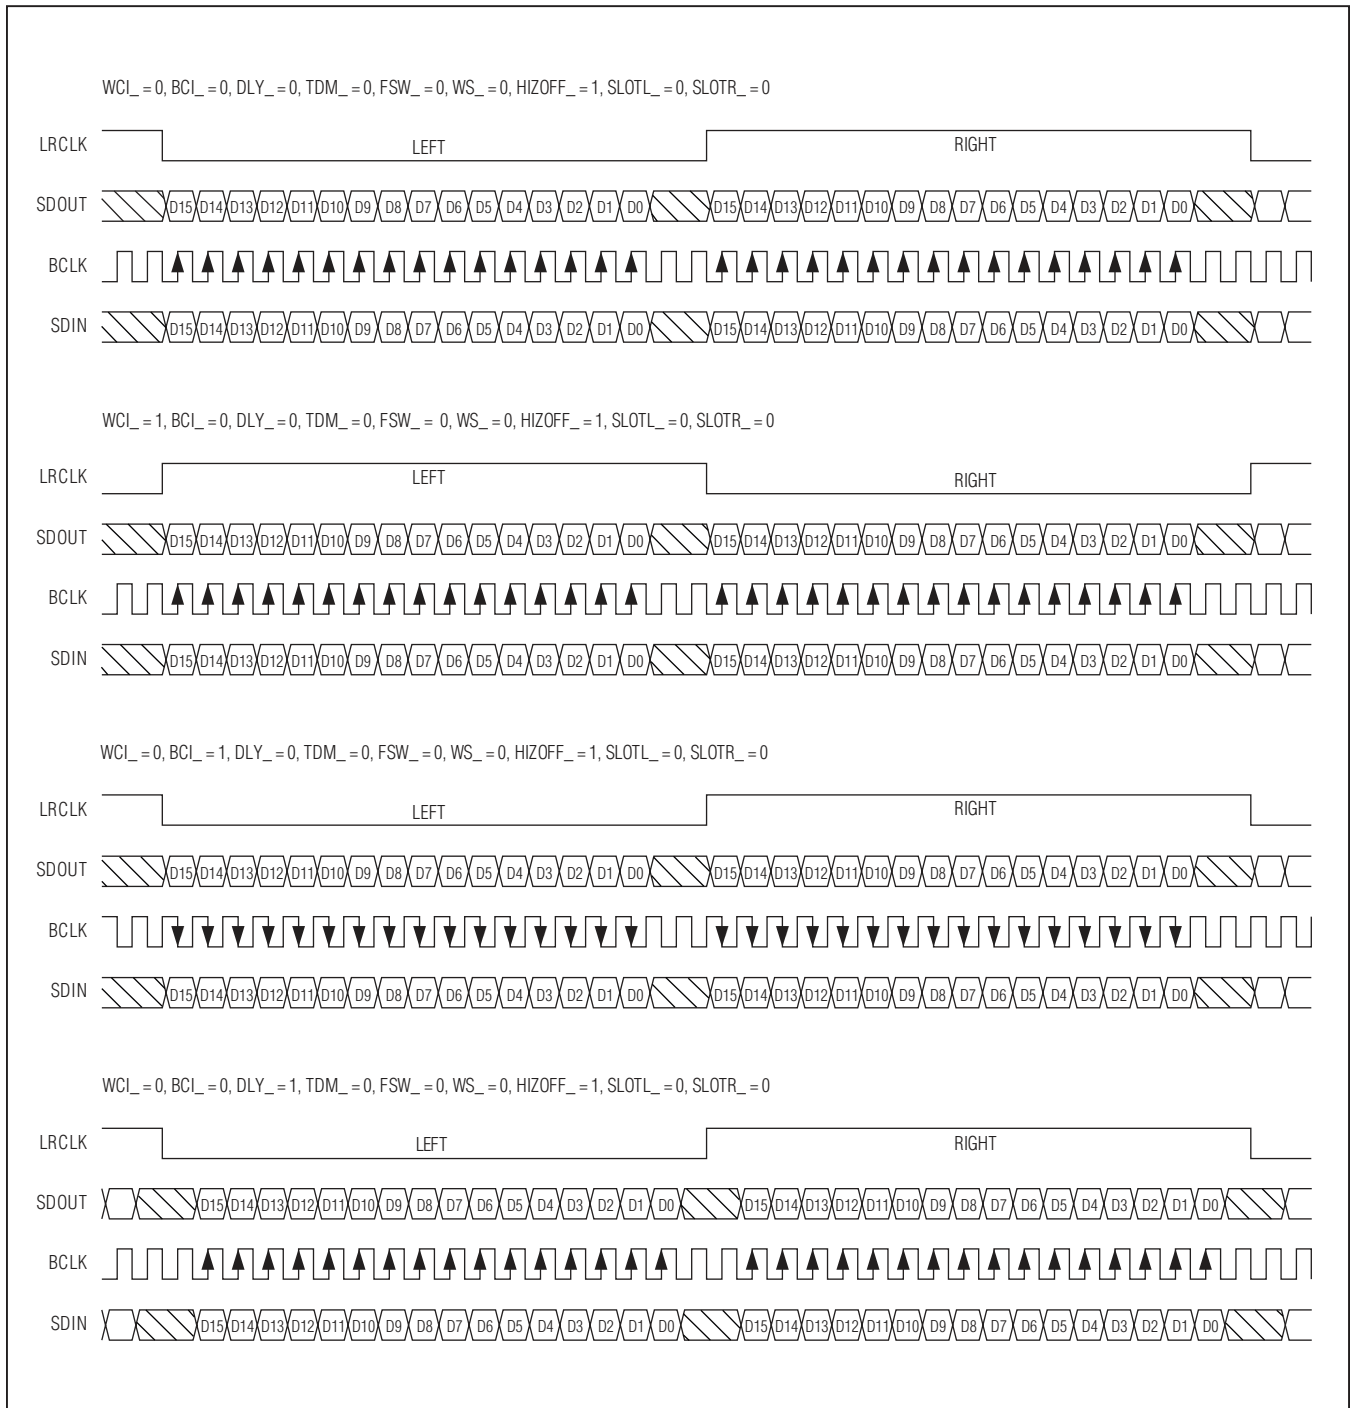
WCI_ = 0, BCI_ = 0, DLY_ = 0, TDM_ = 0, FSW_ = 0, WS_ = 0, HIZOFF_ = 1, SLOTL_ = 0, SLOTR_ = 0

LRCLK LEFT RIGHT

SDOUT D15 D14 D13 D12 D11 D10 D9 D8 D7 D6 D5 D4 D3 D2 D1 D0 D15 D14 D13 D12 D11 D10 D9 D8 D7 D6 D5 D4 D3 D2 D1 D0

BCLK

SDIN D15 D14 D13 D12 D11 D10 D9 D8 D7 D6 D5 D4 D3 D2 D1 D0 D15 D14 D13 D12 D11 D10 D9 D8 D7 D6 D5 D4 D3 D2 D1 D0

WCI_ = 1, BCI_ = 0, DLY_ = 0, TDM_ = 0, FSW_ = 0, WS_ = 0, HIZOFF_ = 1, SLOTL_ = 0, SLOTR_ = 0

LRCLK LEFT RIGHT

SDOUT D15 D14 D13 D12 D11 D10 D9 D8 D7 D6 D5 D4 D3 D2 D1 D0 D15 D14 D13 D12 D11 D10 D9 D8 D7 D6 D5 D4 D3 D2 D1 D0

BCLK

SDIN D15 D14 D13 D12 D11 D10 D9 D8 D7 D6 D5 D4 D3 D2 D1 D0 D15 D14 D13 D12 D11 D10 D9 D8 D7 D6 D5 D4 D3 D2 D1 D0

WCI_ = 0, BCI_ = 1, DLY_ = 0, TDM_ = 0, FSW_ = 0, WS_ = 0, HIZOFF_ = 1, SLOTL_ = 0, SLOTR_ = 0

LRCLK LEFT RIGHT

SDOUT D15 D14 D13 D12 D11 D10 D9 D8 D7 D6 D5 D4 D3 D2 D1 D0 D15 D14 D13 D12 D11 D10 D9 D8 D7 D6 D5 D4 D3 D2 D1 D0

BCLK

SDIN D15 D14 D13 D12 D11 D10 D9 D8 D7 D6 D5 D4 D3 D2 D1 D0 D15 D14 D13 D12 D11 D10 D9 D8 D7 D6 D5 D4 D3 D2 D1 D0

WCI_ = 0, BCI_ = 0, DLY_ = 1, TDM_ = 0, FSW_ = 0, WS_ = 0, HIZOFF_ = 1, SLOTL_ = 0, SLOTR_ = 0

LRCLK LEFT RIGHT

SDOUT D15 D14 D13 D12 D11 D10 D9 D8 D7 D6 D5 D4 D3 D2 D1 D0 D15 D14 D13 D12 D11 D10 D9 D8 D7 D6 D5 D4 D3 D2 D1 D0

BCLK

SDIN D15 D14 D13 D12 D11 D10 D9 D8 D7 D6 D5 D4 D3 D2 D1 D0 D15 D14 D13 D12 D11 D10 D9 D8 D7 D6 D5 D4 D3 D2 D1 D0